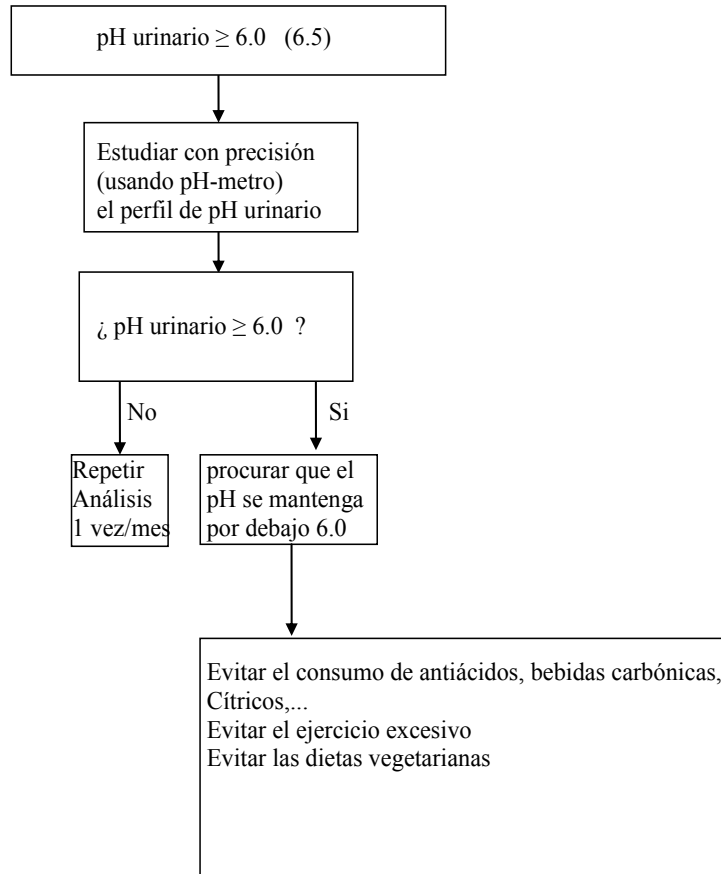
pH urinario $\geq$ 6.0 (6.5)

Estudiar con precisión (usando pH-metro) el perfil de pH urinario

¿ pH urinario $\geq$ 6.0 ?

No

Si

Repetir Análisis 1 vez/mes

procurar que el pH se mantenga por debajo 6.0

Evitar el consumo de antiácidos, bebidas carbónicas, Cítricos,...
Evitar el ejercicio excesivo
Evitar las dietas vegetarianas